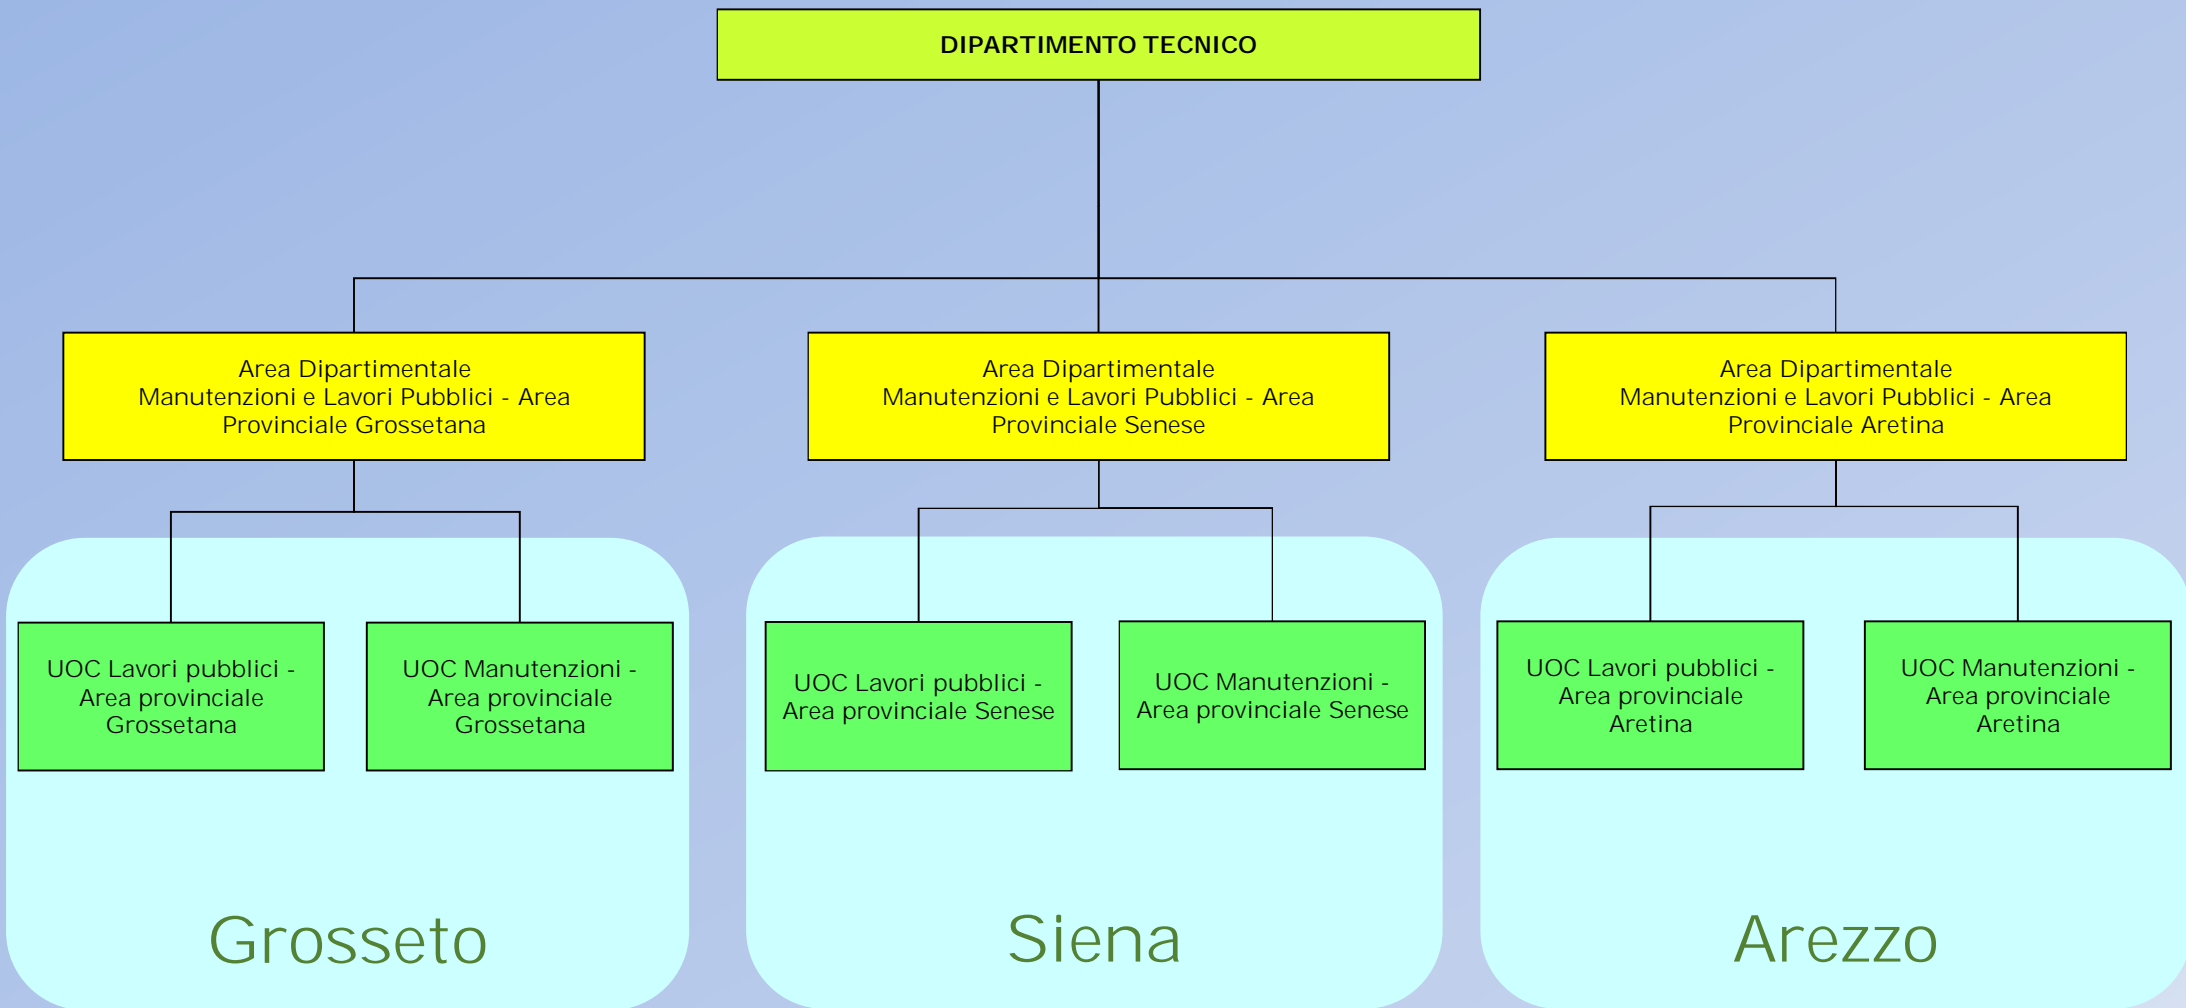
DIPARTIMENTO TECNICO

Area Dipartimentale Manutenzioni e Lavori Pubblici - Area Provinciale Grossetana

Area Dipartimentale Manutenzioni e Lavori Pubblici - Area Provinciale Senese

Area Dipartimentale Manutenzioni e Lavori Pubblici - Area Provinciale Aretina

UOC Lavori pubblici - Area provinciale Grossetana

UOC Manutenzioni - Area provinciale Grossetana

Grosseto

UOC Lavori pubblici - Area provinciale Senese

UOC Manutenzioni - Area provinciale Senese

Siena

UOC Lavori pubblici - Area provinciale Aretina

UOC Manutenzioni - Area provinciale Aretina

Arezzo